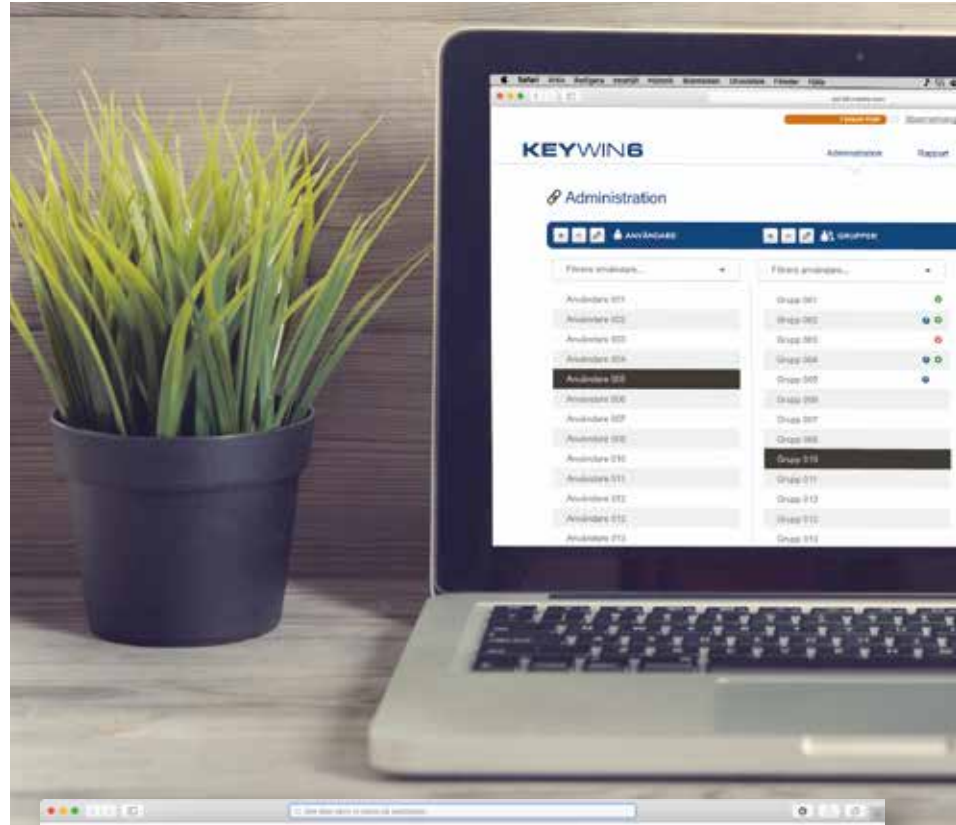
Safari Arkiv Redigera Innehåll Historik Bokmärken Utveckla Fönster Hjälp

KEYWIN6

Administration Rapport

Administration

ANVÄNDARE

GRUPPER

Filtrera användare...

Filtrera användare...

Användare 001
Användare 002
Användare 003
Användare 004
Användare 005
Användare 006
Användare 007
Användare 008
Användare 010
Användare 011
Användare 012
Användare 012
Användare 013

Grupp 001
Grupp 002
Grupp 003
Grupp 004
Grupp 005
Grupp 006
Grupp 007
Grupp 008
Grupp 010
Grupp 011
Grupp 012
Grupp 012
Grupp 013